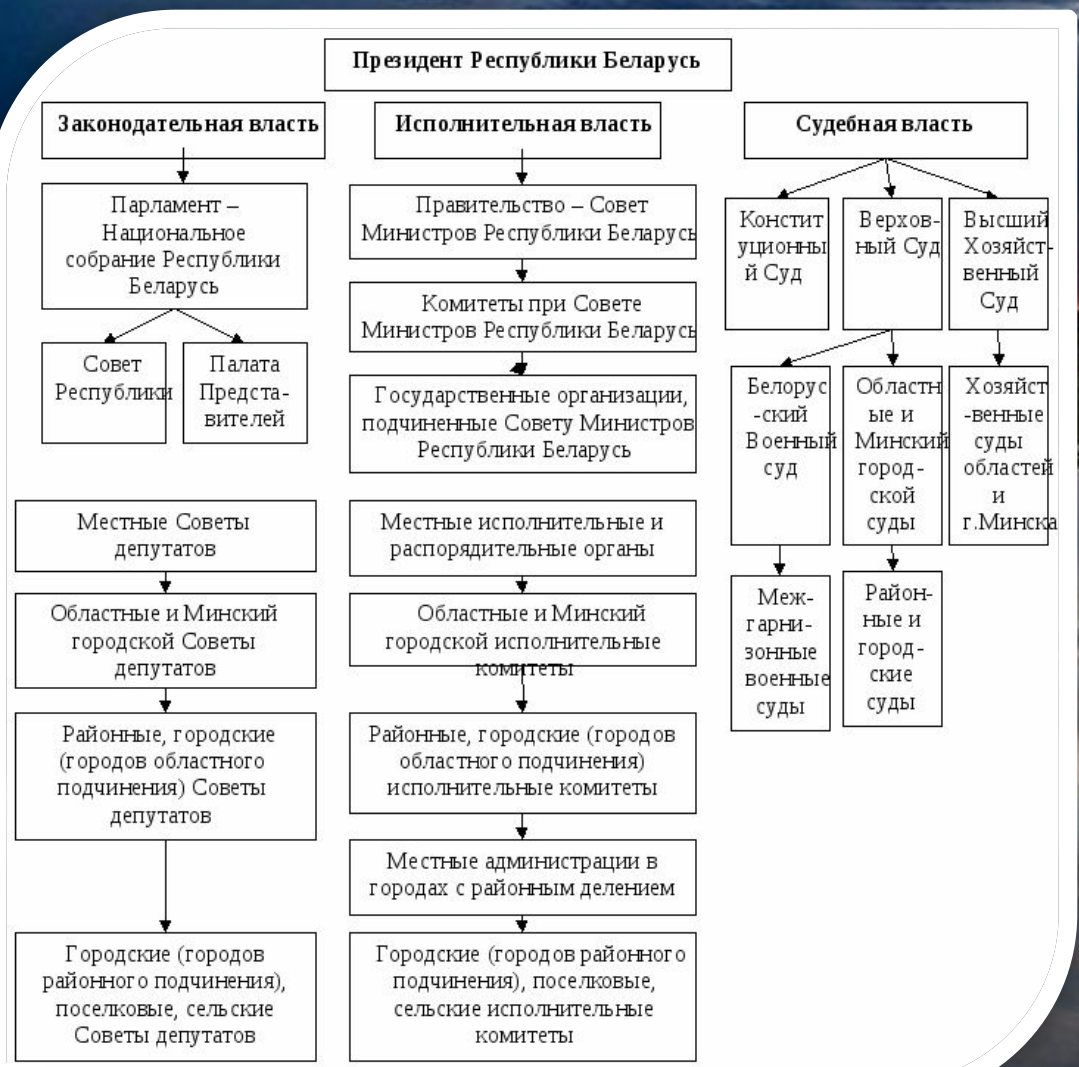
Президент Республики Беларусь

Законодательная власть

Парламент – Национальное собрание Республики Беларусь

Совет Республики

Палата Представителей

Местные Советы депутатов

Областные и Минский городской Советы депутатов

Районные, городские (городов областного подчинения) Советы депутатов

Городские (городов районного подчинения), поселковые, сельские Советы депутатов

Исполнительная власть

Правительство – Совет Министров Республики Беларусь

Комитеты при Совете Министров Республики Беларусь

Государственные организации, подчиненные Совету Министров Республики Беларусь

Местные исполнительные и распорядительные органы

Областные и Минский городской исполнительные комитеты

Районные, городские (городов областного подчинения) исполнительные комитеты

Местные администрации в городах с районным делением

Городские (городов районного подчинения), поселковые, сельские исполнительные комитеты

Судебная власть

Конституционный Суд

Верховный Суд

Высший Хозяйственный Суд

Белорусский Военный суд

Областные и Минский городской суды

Хозяйственные суды областей и г.Минска

Межгарнизонные военные суды

Районные и городские суды